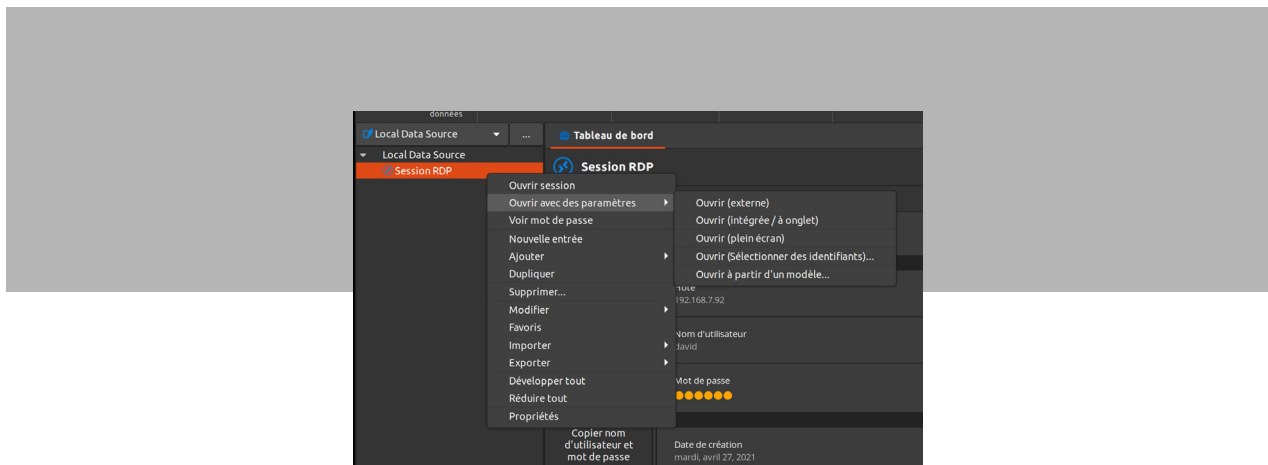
données

Local Data Source

...

Tableau de bord

Local Data Source

Session RDP

Session RDP

Ouvrir session

Ouvrir avec des paramètres

Voir mot de passe

Nouvelle entrée

Ajouter

Dupliquer

Supprimer...

Modifier

Favoris

Importer

Exporter

Développer tout

Réduire tout

Propriétés

Ouvrir (externe)

Ouvrir (intégrée / à onglet)

Ouvrir (plein écran)

Ouvrir (Sélectionner des identifiants)...

Ouvrir à partir d'un modèle...

Hôte
192.168.7.92

Nom d'utilisateur
david

Mot de passe
●●●●●●

Copier nom d'utilisateur et mot de passe

Date de création
mardi, avril 27, 2021